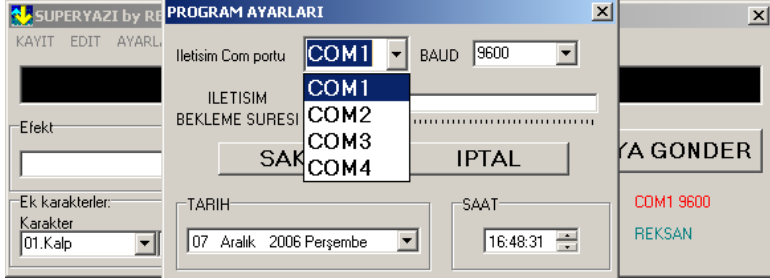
SUPERYAZI by RE
KAYIT EDIT AYARLA
Efekt
Ek karakterler:
Karakter
01.Kalp
PROGRAM AYARLARI
Iletisim Com portu
COM1
BAUD
9600
COM1
COM2
COM3
COM4
ILETISIM
BEKLEME SURESI
SAK
IPTAL
TARIH
07 Aralık 2006 Perşembe
SAAT
16:48:31
YA GONDER
COM1 9600
REKSAN